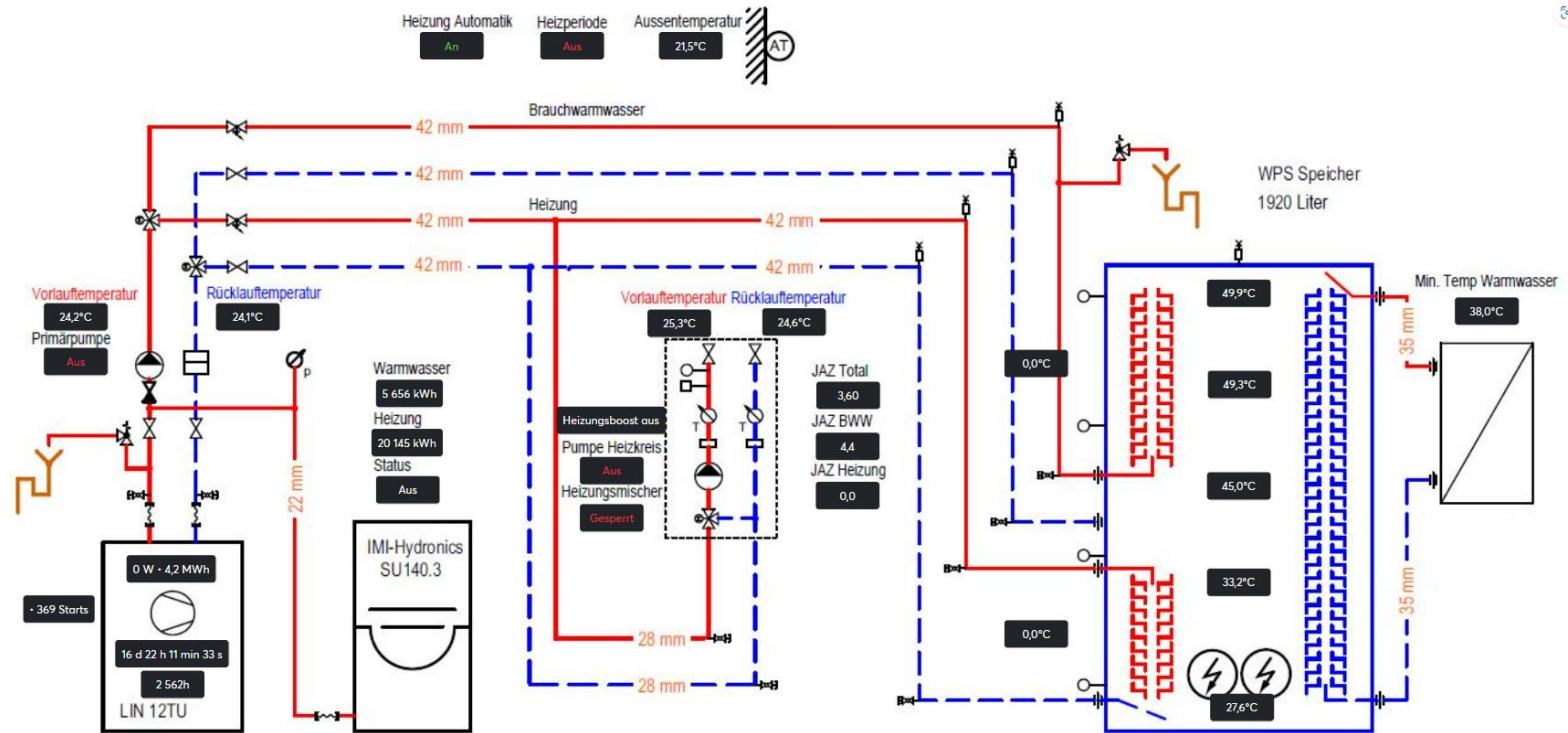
Heizung Automatik
An
Heizperiode
Aus
Aussentemperatur
21,5°C
AT

Brauchwarmwasser
42 mm
42 mm
Heizung
42 mm
42 mm
42 mm
42 mm

WPS Speicher
1920 Liter

Vorlauftemperatur
24,2°C
Primärpumpe
Aus
Rücklauftemperatur
24,1°C
p

Vorlauftemperatur
25,3°C
Rücklauftemperatur
24,6°C

Warmwasser
5 656 kWh
Heizung
20 145 kWh
Status
Aus

Heizungsboost aus
Pumpe Heizkreis
Aus
Heizungsmischer
Gesperrt
T
T

JAZ Total
3,60
JAZ BWW
4,4
JAZ Heizung
0,0

0,0°C
49,9°C
49,3°C
45,0°C
33,2°C
0,0°C
27,6°C

Min. Temp Warmwasser
38,0°C
35 mm
35 mm

22 mm
28 mm
28 mm

• 369 Starts
0 W • 4,2 MWh
16 d 22 h 11 min 33 s
2 562h
LIN 12TU

IMI-Hydronics
SU140.3